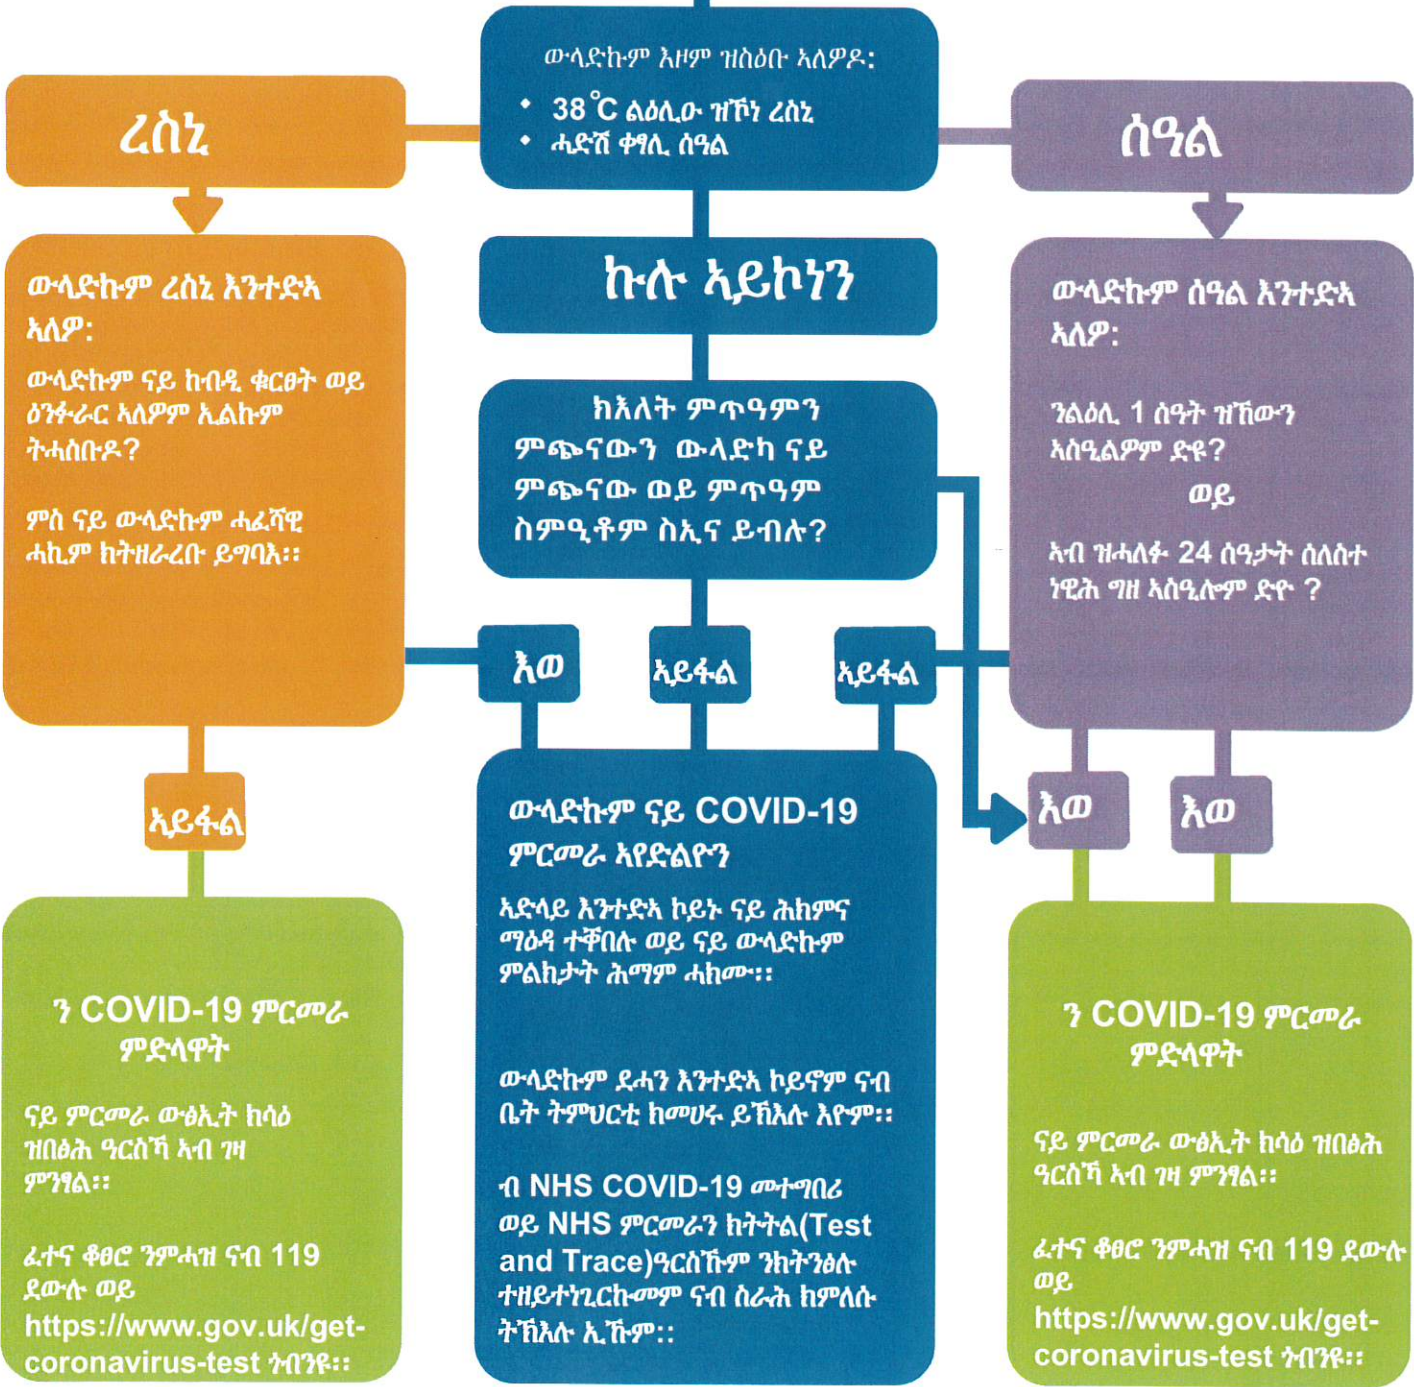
ውላድኩም እዞም ዝስዕቡ ኣለዎ:

• 38°C ልዕሊኡ ዝኾነ ረስኒ
• ሓድሽ ቀፃሊ ሰዓል

ረስኒ

ሰዓል

ኩሉ ኣይኮነን

ውላድኩም ረስኒ እንተድኣ ኣለዎ:

ውላድኩም ናይ ከብዲ ቁርፀት ወይ ዕንፋራር ኣለዎም ኢልኩም ትሓስቡዶ?

ምስ ናይ ውላድኩም ሓፈሻዊ ሓኪም ክትዘራረቡ ይግባእ::

ክእለት ምጥዓምን ምጭናውን ውላድካ ናይ ምጭናው ወይ ምጥዓም ስምዒቶም ስኢና ይብሉ?

ውላድኩም ሰዓል እንተድኣ ኣለዎ:

ንልዕሊ 1 ሰዓት ዝኸውን ኣስዒልዎም ድዩ?

ወይ

ኣብ ዝሓለፉ 24 ሰዓታት ሰለስተ ነዊሕ ግዜ ኣስዒሉዎም ድዮ ?

እወ

ኣይፋል

ኣይፋል

ኣይፋል

እወ

እወ

ውላድኩም ናይ COVID-19 ምርመራ ኣየድልዮን

ኣድላይ እንተድኣ ኮይኑ ናይ ሕክምና ማዕዳ ተቐበሉ ወይ ናይ ውላድኩም ምልክታት ሕማም ሓክሙ::

ውላድኩም ደሓን እንተድኣ ኮይኖም ናብ ቤት ትምህርቲ ክመሃሩ ይኽእሉ እዮም::

ብ NHS COVID-19 መተግበሪ ወይ NHS ምርመራን ክትትል(Test and Trace)ዓርስኹም ንክትንፅሉ ተዘይተነጊርኩመም ናብ ስራሕ ክምለሱ ትኽእሉ ኢኹም::

ን COVID-19 ምርመራ ምድላዋት

ናይ ምርመራ ውፅኢት ክሳዕ ዝበፅሕ ዓርስኻ ኣብ ገዛ ምንፃል::

ፈተና ቆፀሮ ንምሓዝ ናብ 119 ደውሉ ወይ https://www.gov.uk/get-coronavirus-test ኣብንዩ::

ን COVID-19 ምርመራ ምድላዋት

ናይ ምርመራ ውፅኢት ክሳዕ ዝበፅሕ ዓርስኻ ኣብ ገዛ ምንፃል::

ፈተና ቆፀሮ ንምሓዝ ናብ 119 ደውሉ ወይ https://www.gov.uk/get-coronavirus-test ኣብንዩ::